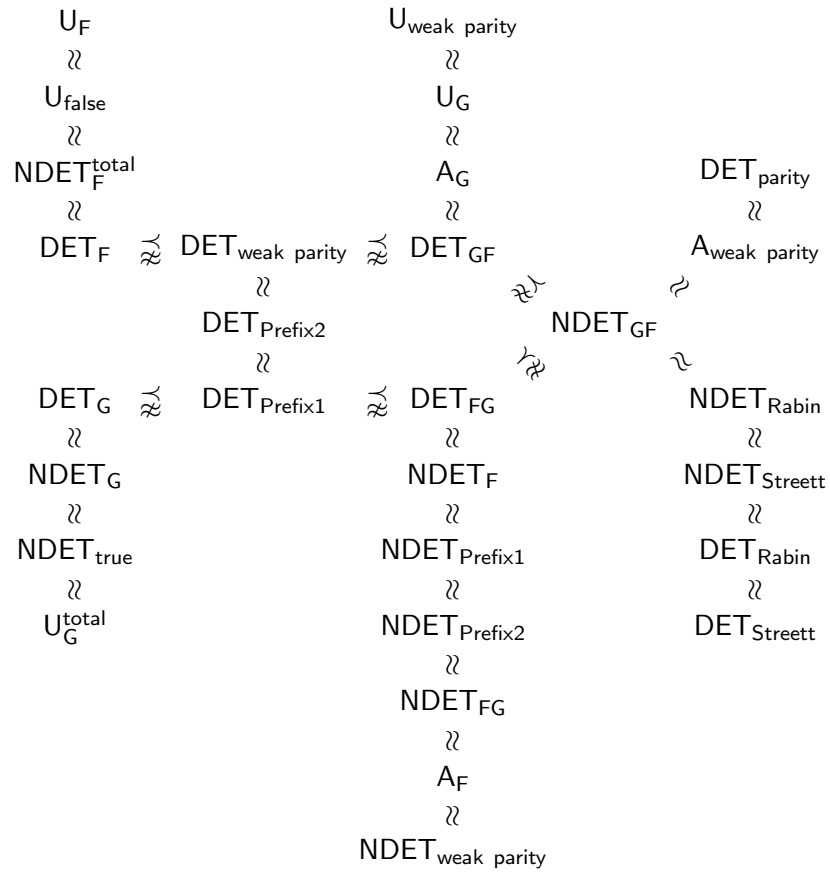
$\mathsf{U_F}$
$\wr\wr$
$\mathsf{U_{false}}$
$\wr\wr$
$\mathsf{NDET_F^{total}}$
$\wr\wr$
$\mathsf{DET_F} \precnapprox \mathsf{DET_{weak\ parity}} \precnapprox \mathsf{DET_{GF}}$

$\mathsf{U_{weak\ parity}}$
$\wr\wr$
$\mathsf{U_G}$
$\wr\wr$
$\mathsf{A_G}$
$\wr\wr$
$\mathsf{DET_{GF}}$

$\mathsf{DET_{parity}}$
$\wr\wr$
$\mathsf{A_{weak\ parity}}$

$\mathsf{DET_{weak\ parity}}$
$\wr\wr$
$\mathsf{DET_{Prefix2}}$
$\wr\wr$
$\mathsf{DET_{Prefix1}}$

$\mathsf{DET_{GF}} \precnapprox \mathsf{NDET_{GF}}$
$\mathsf{A_{weak\ parity}} \approx \mathsf{NDET_{GF}}$
$\mathsf{DET_{FG}} \precnapprox \mathsf{NDET_{GF}}$
$\mathsf{NDET_{GF}} \approx \mathsf{NDET_{Rabin}}$

$\mathsf{DET_G} \precnapprox \mathsf{DET_{Prefix1}} \precnapprox \mathsf{DET_{FG}}$

$\mathsf{DET_G}$
$\wr\wr$
$\mathsf{NDET_G}$
$\wr\wr$
$\mathsf{NDET_{true}}$
$\wr\wr$
$\mathsf{U_G^{total}}$

$\mathsf{DET_{FG}}$
$\wr\wr$
$\mathsf{NDET_F}$
$\wr\wr$
$\mathsf{NDET_{Prefix1}}$
$\wr\wr$
$\mathsf{NDET_{Prefix2}}$
$\wr\wr$
$\mathsf{NDET_{FG}}$
$\wr\wr$
$\mathsf{A_F}$
$\wr\wr$
$\mathsf{NDET_{weak\ parity}}$

$\mathsf{NDET_{Rabin}}$
$\wr\wr$
$\mathsf{NDET_{Streett}}$
$\wr\wr$
$\mathsf{DET_{Rabin}}$
$\wr\wr$
$\mathsf{DET_{Streett}}$